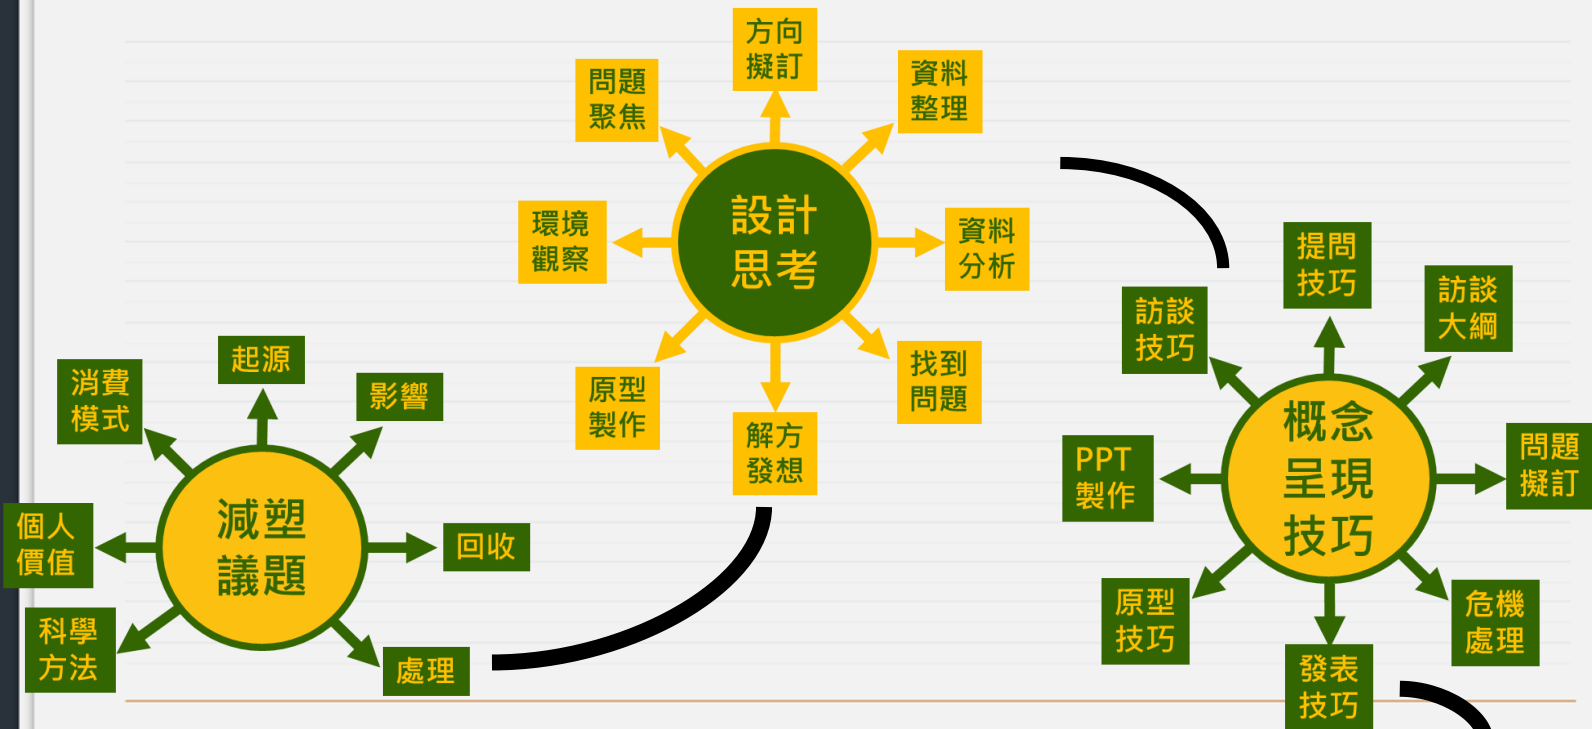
方向擬訂

問題聚焦

資料整理

環境觀察

設計思考

資料分析

原型製作

解方發想

找到問題

消費模式

起源

影響

個人價值

減塑議題

回收

科學方法

處理

訪談技巧

提問技巧

訪談大綱

PPT製作

概念呈現技巧

問題擬訂

原型技巧

發表技巧

危機處理